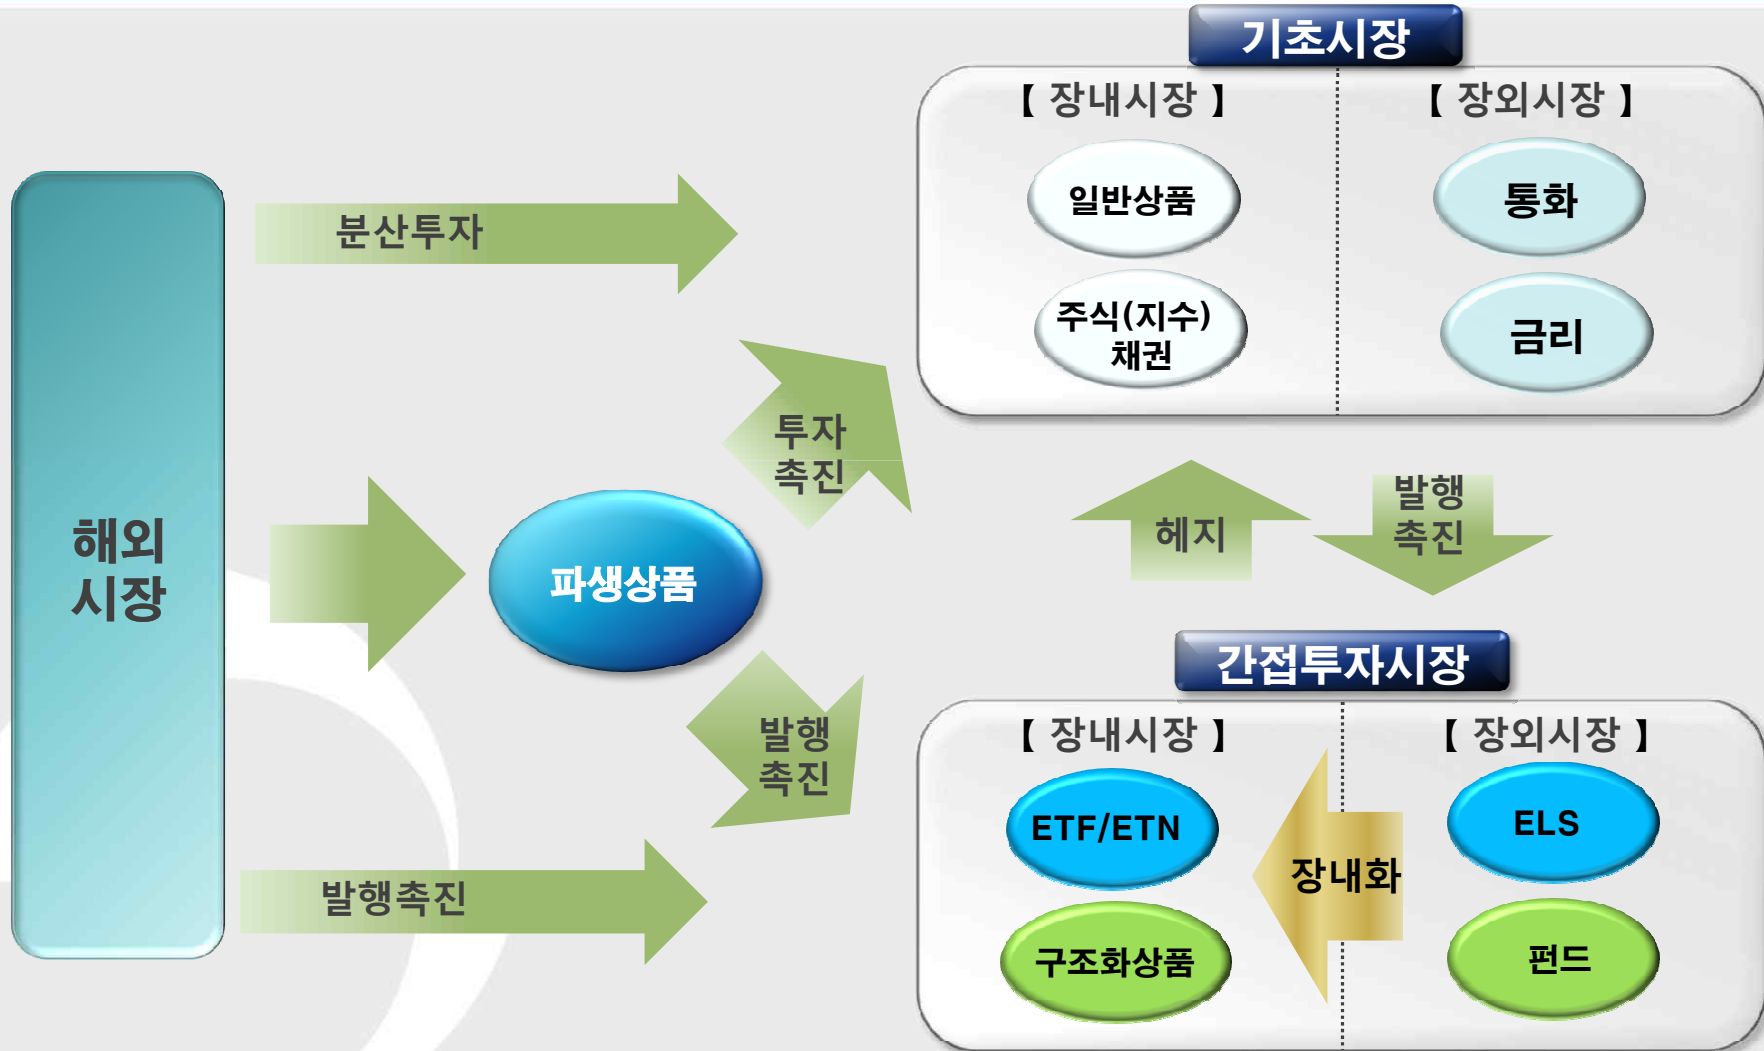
기초시장

【 장내시장 】

일반상품

주식(지수)
채권

【 장외시장 】

통화

금리

해외
시장

분산투자

투자
촉진

파생상품

발행
촉진

발행촉진

헤지

발행
촉진

간접투자시장

【 장내시장 】

ETF/ETN

구조화상품

장내화

【 장외시장 】

ELS

펀드